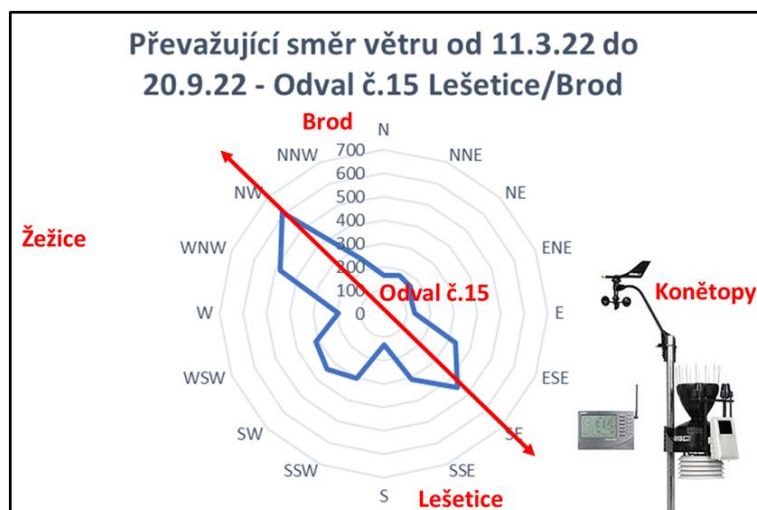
Převažující směr větru od 11.3.22 do 20.9.22 - Odval č.15 Lešetice/Brod

Brod

N

700

600

500

400

300

200

100

0

NNE

NE

ENE

E

ESE

SE

SSE

S

SSW

SW

WSW

W

WNW

NW

NNW

Žežice

Odval č.15

Konětopy

Lešetice